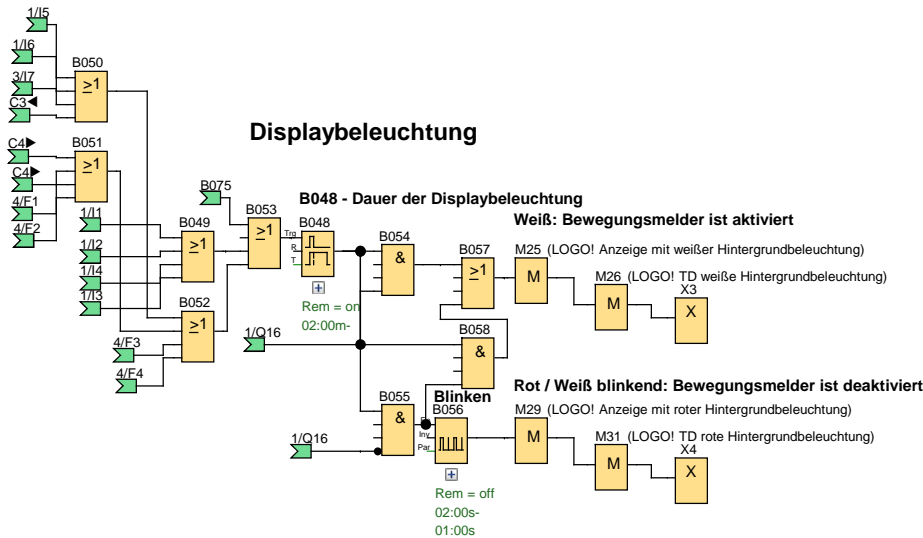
1/I5
1/I6
3/I7
C3
B050
$\geq1$
C4
C4
B051
$\geq1$
4/F1
4/F2

Displaybeleuchtung

B075
B048 - Dauer der Displaybeleuchtung
1/I1
1/I2
1/I4
1/I3
B049
$\geq1$
B053
$\geq1$
B048
Trg
R
T
Rem = on
02:00m-
B054
&
B057
$\geq1$
Weiß: Bewegungsmelder ist aktiviert
M25 (LOGO! Anzeige mit weißer Hintergrundbeleuchtung)
M
M26 (LOGO! TD weiße Hintergrundbeleuchtung)
M
X3
X
B052
$\geq1$
4/F3
4/F4
1/Q16
B058
&
Rot / Weiß blinkend: Bewegungsmelder ist deaktiviert
B055
&
Blinken
B056
En
Inv
Par
M29 (LOGO! Anzeige mit roter Hintergrundbeleuchtung)
M
M31 (LOGO! TD rote Hintergrundbeleuchtung)
M
X4
X
1/Q16
Rem = off
02:00s-
01:00s